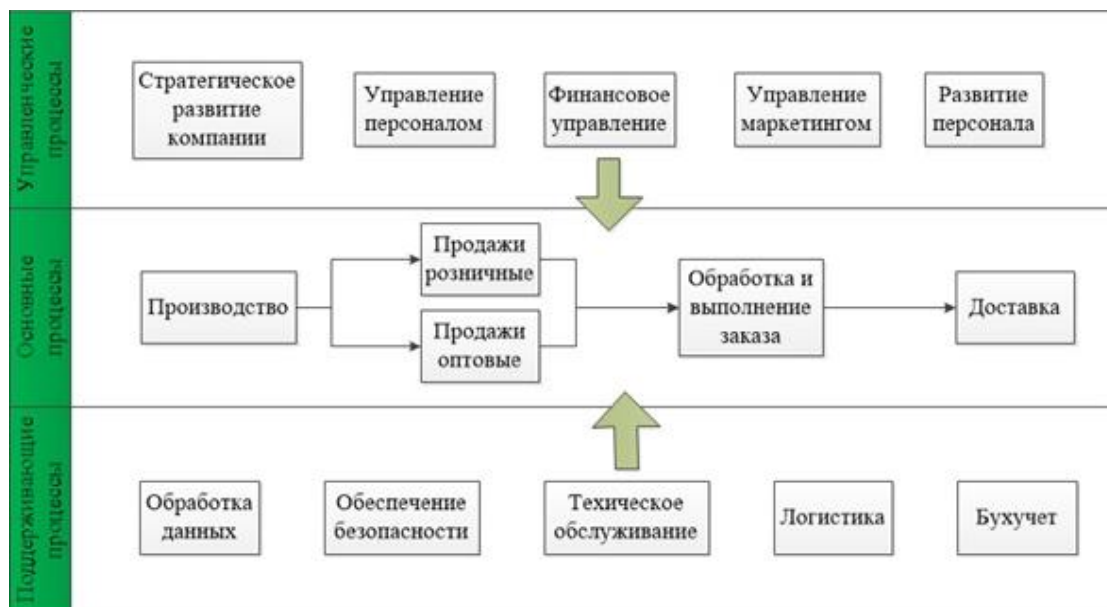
Управленческие процессы

Стратегическое развитие компании

Управление персоналом

Финансовое управление

Управление маркетингом

Развитие персонала

Основные процессы

Производство

Продажи розничные

Продажи оптовые

Обработка и выполнение заказа

Доставка

Поддерживающие процессы

Обработка данных

Обеспечение безопасности

Техическое обслуживание

Логистика

Бухучет